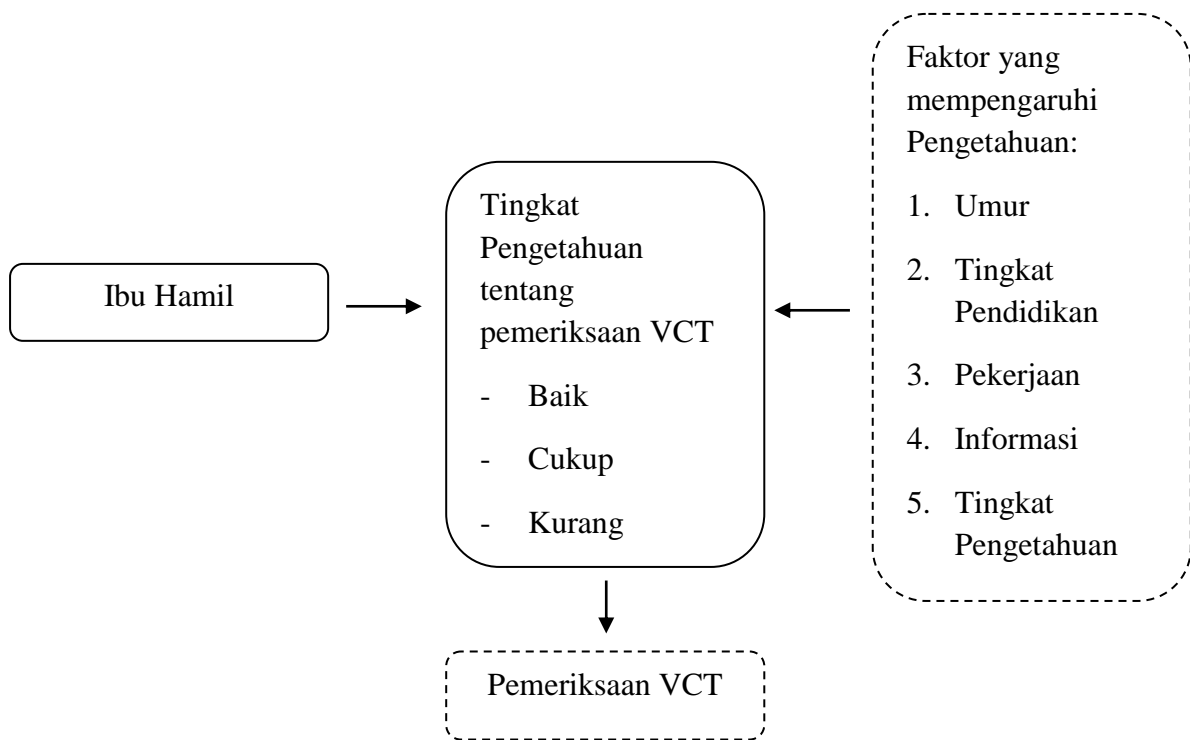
Ibu Hamil

Tingkat Pengetahuan tentang pemeriksaan VCT

- Baik
- Cukup
- Kurang

Faktor yang mempengaruhi Pengetahuan:

1. Umur
2. Tingkat Pendidikan
3. Pekerjaan
4. Informasi
5. Tingkat Pengetahuan

Pemeriksaan VCT